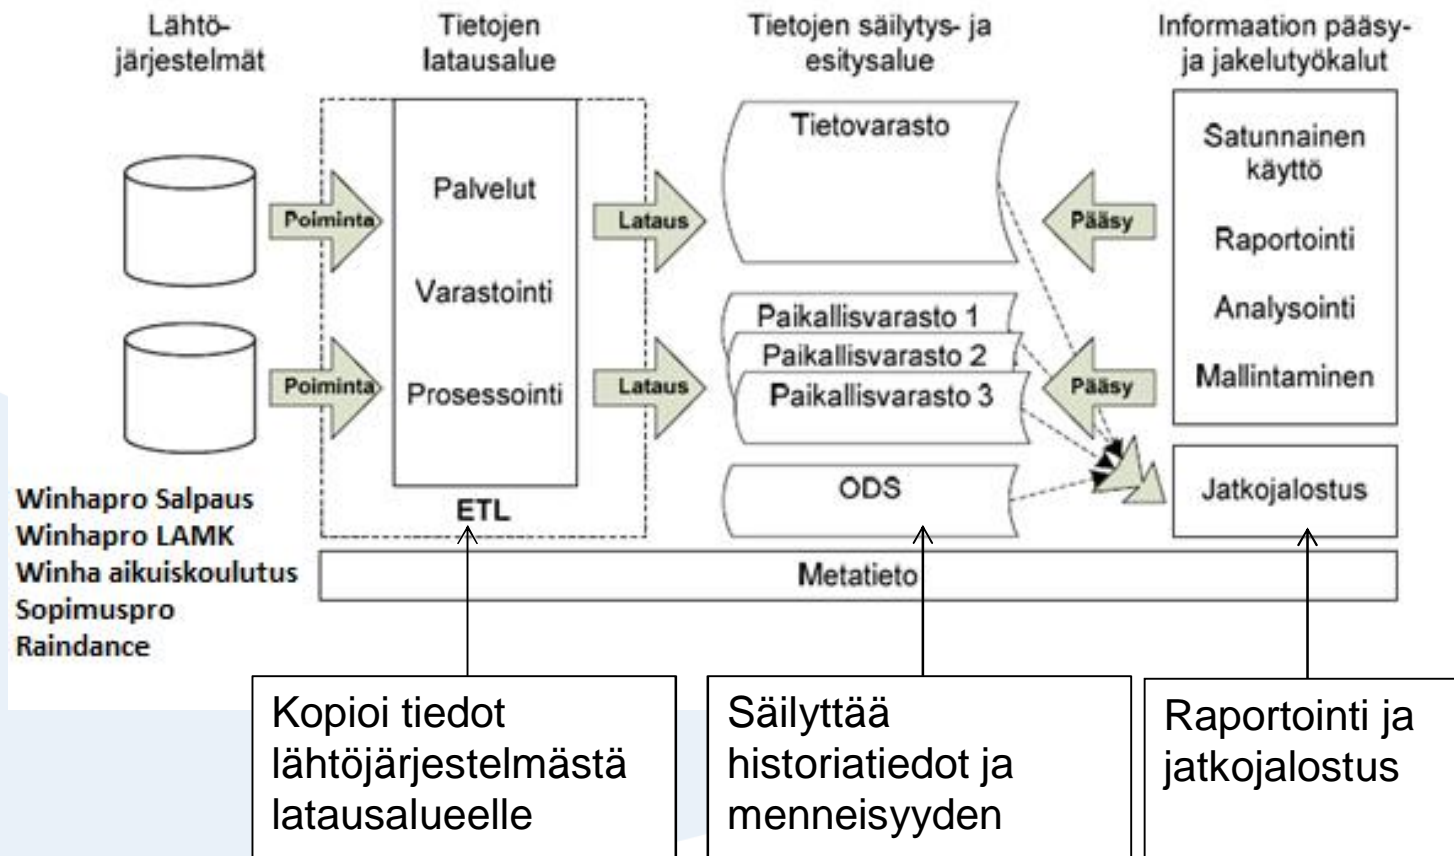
Lähtöjärjestelmät

Tietojen latausalue

Tietojen säilytys- ja esitysalue

Informaation pääsy- ja jakelutyökalut

Poiminta

Poiminta

Palvelut

Varastointi

Prosessointi

ETL

Lataus

Lataus

Tietovarasto

Paikallisvarasto 1

Paikallisvarasto 2

Paikallisvarasto 3

ODS

Pääsy

Pääsy

Satunnainen käyttö

Raportointi

Analysointi

Mallintaminen

Jatkojalostus

Metatieto

Winhapro Salpaus
Winhapro LAMK
Winha aikuiskoulutus
Sopimuspro
Raindance

Kopioi tiedot lähtöjärjestelmästä latausalueelle

Säilyttää historiatiedot ja menneisyyden

Raportointi ja jatkojalostus